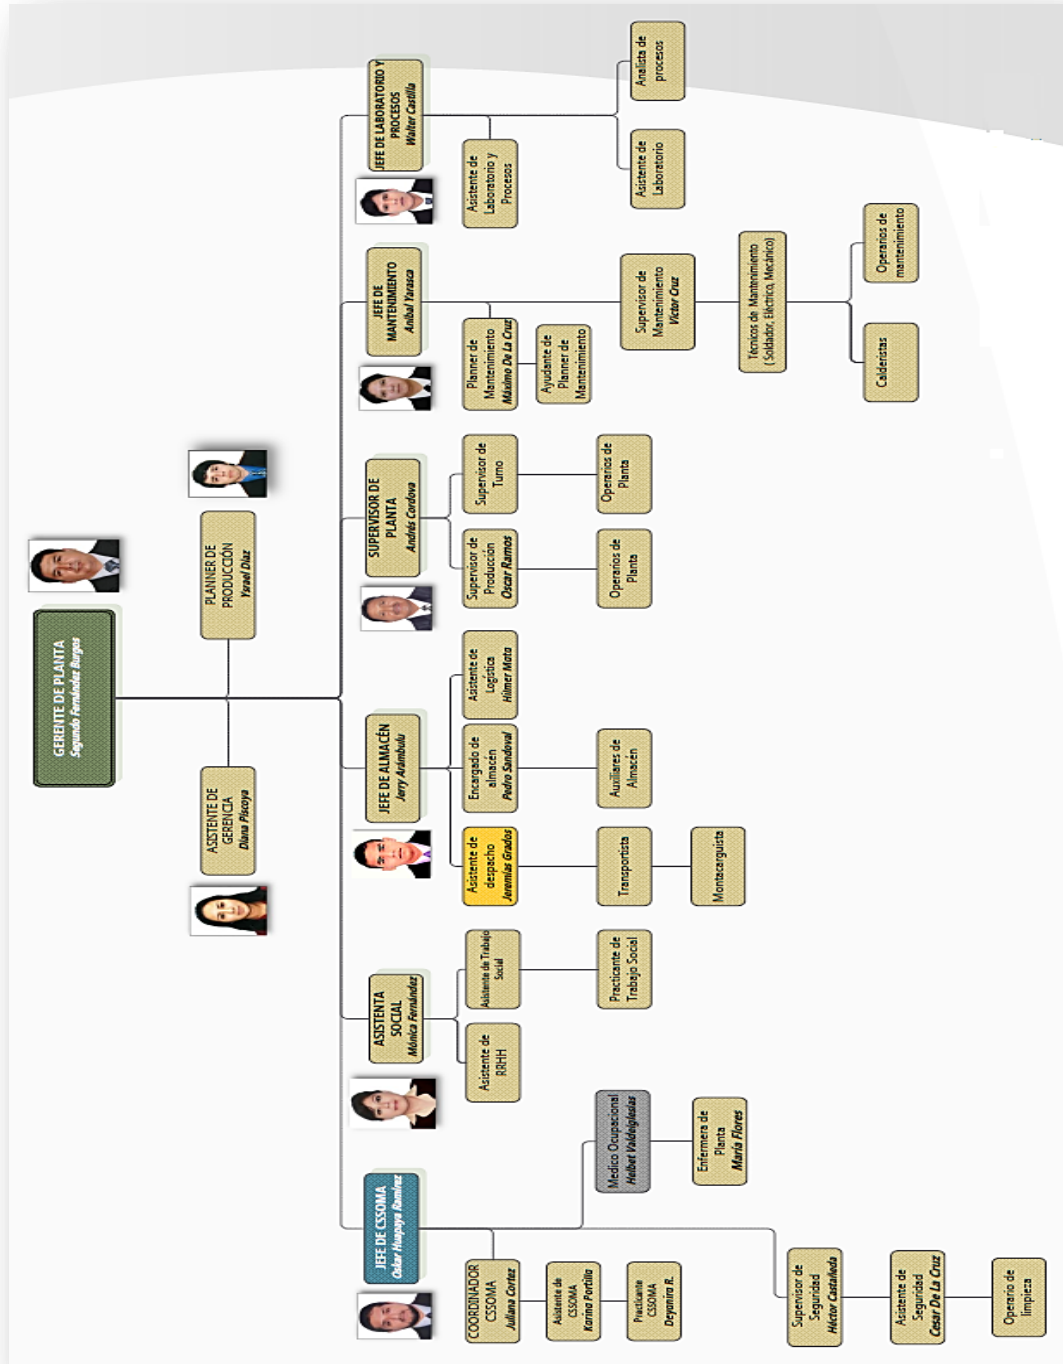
GERENTE DE PLANTA
Segundo Fernández Burgos

PLANNER DE PRODUCCIÓN
Ysrael Díaz

ASISTENTE DE GERENCIA
Diana Piscoya

JEFE DE LABORATORIO Y PROCESOS
Walter Castillo

Asistente de Laboratorio y Procesos

Analista de procesos

Asistente de Laboratorio

JEFE DE MANTENIMIENTO
Anibal Yarasca

Planner de Mantenimiento
Máximo De La Cruz

Ayudante de Planner de Mantenimiento

Supervisor de Mantenimiento
Víctor Cruz

Técnicos de Mantenimiento (Soldador, Eléctrico, Mecánico)

Operarios de mantenimiento

Calderistas

SUPERVISOR DE PLANTA
Andrés Cordova

Supervisor de Turno

Operarios de Planta

Supervisor de Producción
Oscar Ramos

Operarios de Planta

JEFE DE ALMACÉN
Jerry Arámbulu

Asistente de Logística
Hilmer Mata

Encargado de almacen
Pedro Sandoval

Auxiliares de Almacen

Asistente de despacho
Jeremias Grados

Transportista

Montacarguista

ASISTENTA SOCIAL
Mónica Fernández

Asistente de Trabajo Social

Practicante de Trabajo Social

Asistente de RRHH

JEFE DE CSSOMA
Oskar Huapaya Ramírez

Medico Ocupacional
Helbet Valdeiglesias

Enfermera de Planta
María Flores

COORDINADOR CSSOMA
Juliana Cortez

Asistente de CSSOMA
Karina Portilla

Practicante CSSOMA
Deyanira R.

Supervisor de Seguridad
Héctor Castañeda

Asistente de Seguridad
Cesar De La Cruz

Operario de limpieza